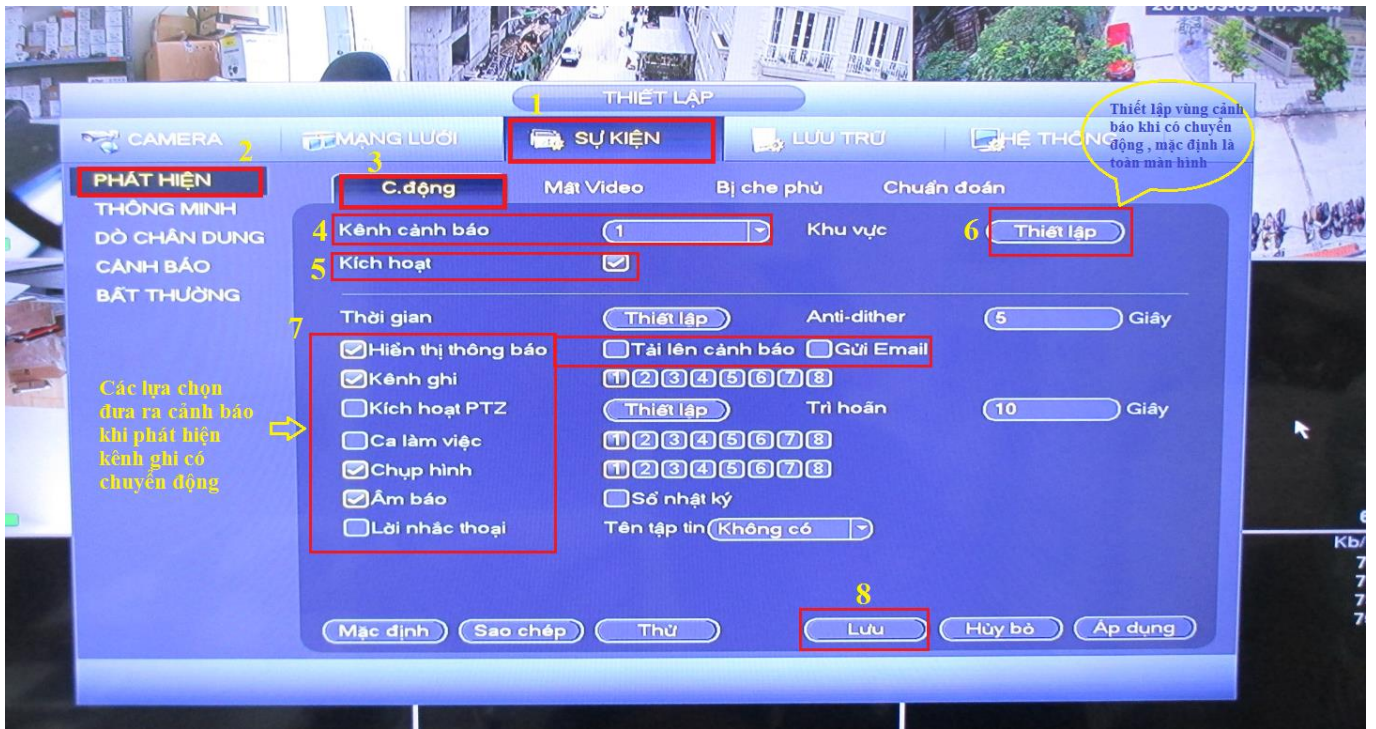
2016-05-09 10:36:44

THIẾT LẬP

1

Thiết lập vùng cảnh báo khi có chuyển động , mặc định là toàn màn hình

CAMERA
MẠNG LƯỚI
SỰ KIỆN
LƯU TRỮ
HỆ THỐNG

2
PHÁT HIỆN
THÔNG MINH
DÒ CHÂN DUNG
CẢNH BÁO
BẤT THƯỜNG

3
C.động
Mất Video
Bị che phủ
Chuẩn đoán

4 Kênh cảnh báo 1
Khu vực
6 Thiết lập
5 Kích hoạt

Thời gian Thiết lập
Anti-dither 5 Giây

7
Hiển thị thông báo
Tải lên cảnh báo
Gửi Email
Kênh ghi 1 2 3 4 5 6 7 8
Kích hoạt PTZ Thiết lập
Trì hoãn 10 Giây
Ca làm việc 1 2 3 4 5 6 7 8
Chụp hình 1 2 3 4 5 6 7 8
Âm báo
Sổ nhật ký
Lời nhắc thoại
Tên tập tin Không có

Các lựa chọn đưa ra cảnh báo khi phát hiện kênh ghi có chuyển động

8
Mặc định
Sao chép
Thử
Lưu
Hủy bỏ
Áp dụng

Kb/